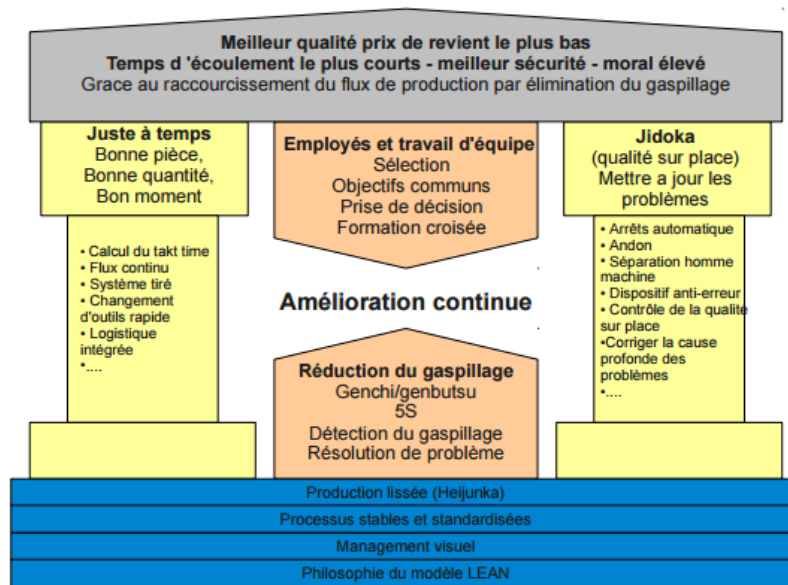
Meilleur qualité prix de revient le plus bas
Temps d 'écoulement le plus courts - meilleur sécurité - moral élevé
Grace au raccourcissement du flux de production par élimination du gaspillage

Juste à temps
Bonne pièce,
Bonne quantité,
Bon moment

• Calcul du takt time
• Flux continu
• Système tiré
• Changement d'outils rapide
• Logistique intégrée
•....

Employés et travail d'équipe
Sélection
Objectifs communs
Prise de décision
Formation croisée

Amélioration continue

Réduction du gaspillage
Genchi/genbutsu
5S
Détection du gaspillage
Résolution de problème

Jidoka
(qualité sur place)
Mettre a jour les problèmes

• Arrêts automatique
• Andon
• Séparation homme machine
• Dispositif anti-erreur
• Contrôle de la qualite sur place
•Corriger la cause profonde des problèmes
•....

Production lissée (Heijunka)
Processus stables et standardisées
Management visuel
Philosophie du modèle LEAN